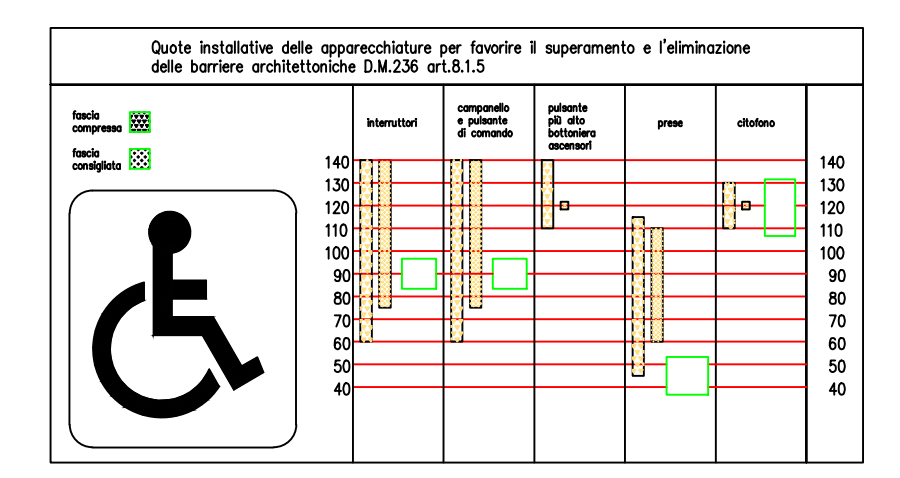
Quote installative delle apparecchiature per favorire il superamento e l'eliminazione delle barriere architettoniche D.M.236 art.8.1.5

fascia compressa

fascia consigliata

| | interruttori | campanello e pulsante di comando | pulsante più alto bottoniera ascensori | prese | citofono | |
|---|---|---|---|---|---|---|
| 140 | | | | | | 140 |
| 130 | | | | | | 130 |
| 120 | | | | | | 120 |
| 110 | | | | | | 110 |
| 100 | | | | | | 100 |
| 90 | | | | | | 90 |
| 80 | | | | | | 80 |
| 70 | | | | | | 70 |
| 60 | | | | | | 60 |
| 50 | | | | | | 50 |
| 40 | | | | | | 40 |